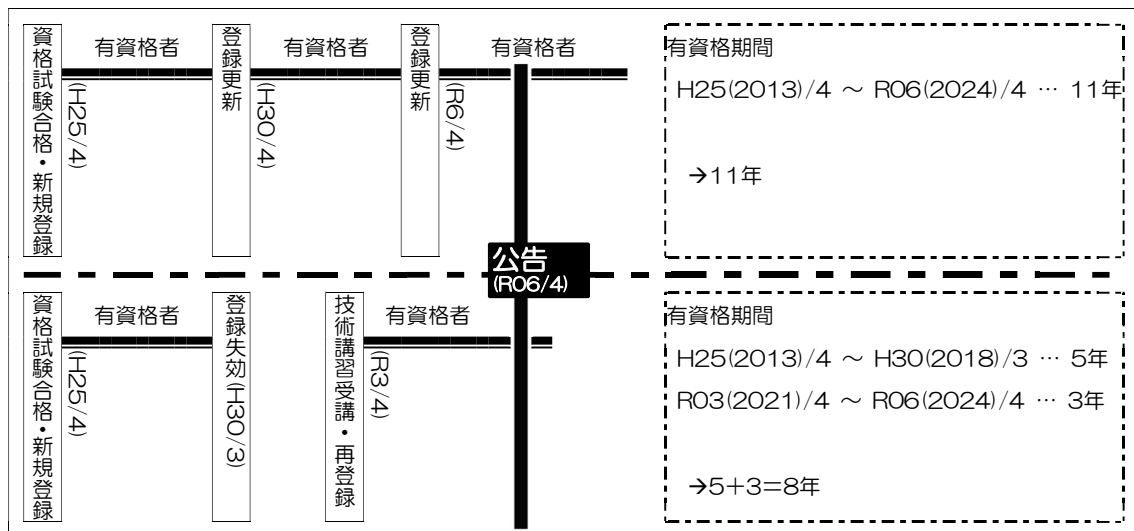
資格試験合格・新規登録
(H25/4)
有資格者
登録更新
(H30/4)
有資格者
登録更新
(R6/4)
有資格者

有資格期間
H25(2013)/4 ～ R06(2024)/4 … 11年

→11年

公告
(R06/4)

資格試験合格・新規登録
(H25/4)
有資格者
登録失効(H30/3)
技術講習受講・再登録
(R3/4)
有資格者

有資格期間
H25(2013)/4 ～ H30(2018)/3 … 5年
R03(2021)/4 ～ R06(2024)/4 … 3年

→5＋3＝8年